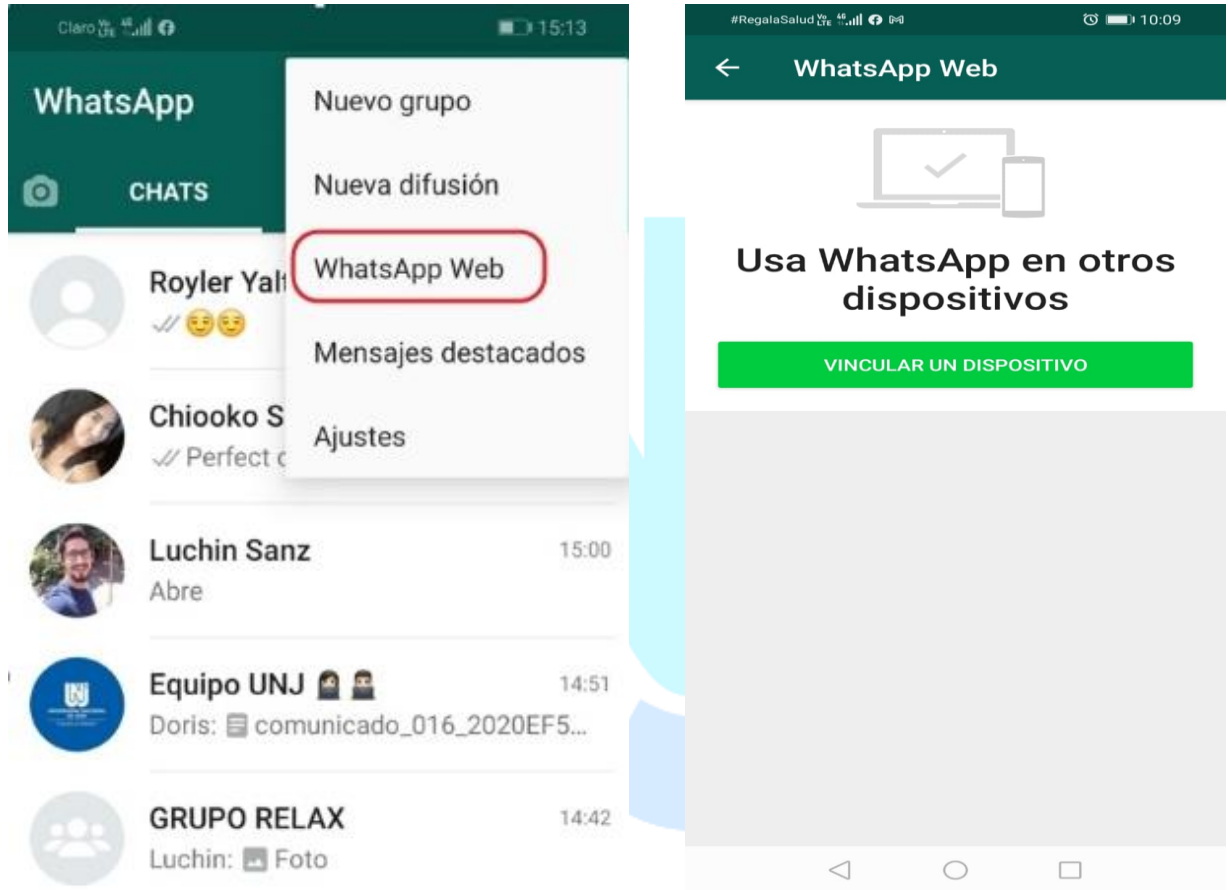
Claro 4G 15:13

WhatsApp

CHATS

Nuevo grupo

Nueva difusión

WhatsApp Web

Mensajes destacados

Ajustes

Royler Yalt
😌😌

Chiooko S
Perfect

Luchin Sanz 15:00
Abre

Equipo UNJ 🧕🧔 14:51
Doris: comunicado_016_2020EF5...

GRUPO RELAX 14:42
Luchin: Foto

#RegalaSalud 4G 10:09

← WhatsApp Web

Usa WhatsApp en otros dispositivos

VINCULAR UN DISPOSITIVO